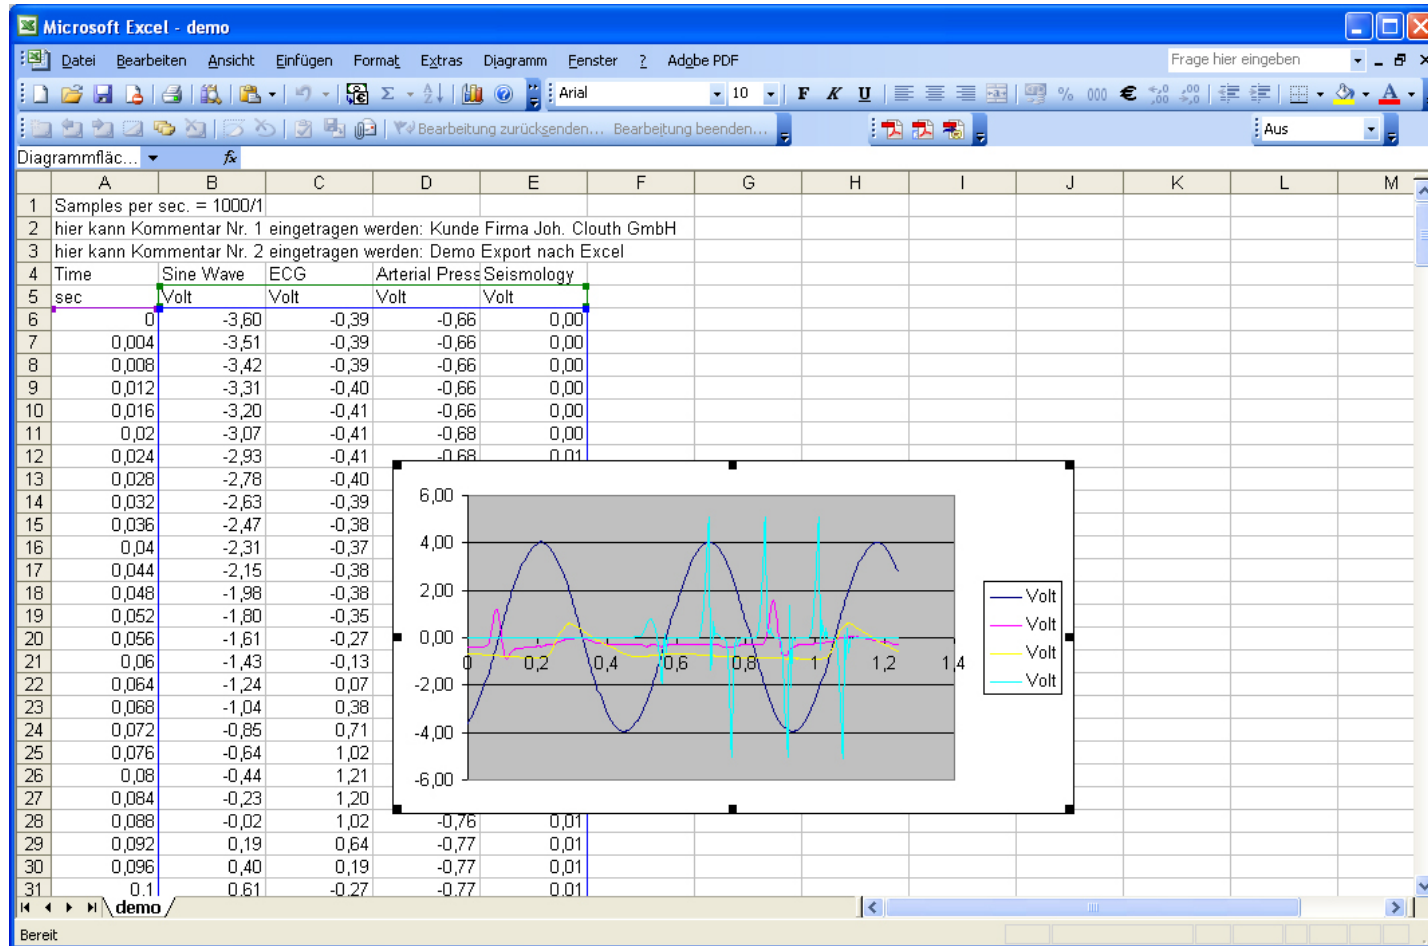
Microsoft Excel - demo

Datei Bearbeiten Ansicht Einfügen Format Extras Diagramm Fenster ? Adobe PDF

Frage hier eingeben

Arial 10 F K U

Bearbeitung zurücksenden... Bearbeitung beenden...

Aus

Diagrammfläc...

|  | A | B | C | D | E | F | G | H | I | J | K | L | M |
|---|---|---|---|---|---|---|---|---|---|---|---|---|---|
| 1 | Samples per sec. = 1000/1 | | | | | | | | | | | | |
| 2 | hier kann Kommentar Nr. 1 eingetragen werden: Kunde Firma Joh. Clouth GmbH | | | | | | | | | | | | |
| 3 | hier kann Kommentar Nr. 2 eingetragen werden: Demo Export nach Excel | | | | | | | | | | | | |
| 4 | Time | Sine Wave | ECG | Arterial Press | Seismology | | | | | | | | |
| 5 | sec | Volt | Volt | Volt | Volt | | | | | | | | |
| 6 | 0 | -3,60 | -0,39 | -0,66 | 0,00 | | | | | | | | |
| 7 | 0,004 | -3,51 | -0,39 | -0,66 | 0,00 | | | | | | | | |
| 8 | 0,008 | -3,42 | -0,39 | -0,66 | 0,00 | | | | | | | | |
| 9 | 0,012 | -3,31 | -0,40 | -0,66 | 0,00 | | | | | | | | |
| 10 | 0,016 | -3,20 | -0,41 | -0,66 | 0,00 | | | | | | | | |
| 11 | 0,02 | -3,07 | -0,41 | -0,68 | 0,00 | | | | | | | | |
| 12 | 0,024 | -2,93 | -0,41 | -0,68 | 0,01 | | | | | | | | |
| 13 | 0,028 | -2,78 | -0,40 | | | | | | | | | | |
| 14 | 0,032 | -2,63 | -0,39 | | | | | | | | | | |
| 15 | 0,036 | -2,47 | -0,38 | | | | | | | | | | |
| 16 | 0,04 | -2,31 | -0,37 | | | | | | | | | | |
| 17 | 0,044 | -2,15 | -0,38 | | | | | | | | | | |
| 18 | 0,048 | -1,98 | -0,38 | | | | | | | | | | |
| 19 | 0,052 | -1,80 | -0,35 | | | | | | | | | | |
| 20 | 0,056 | -1,61 | -0,27 | | | | | | | | | | |
| 21 | 0,06 | -1,43 | -0,13 | | | | | | | | | | |
| 22 | 0,064 | -1,24 | 0,07 | | | | | | | | | | |
| 23 | 0,068 | -1,04 | 0,38 | | | | | | | | | | |
| 24 | 0,072 | -0,85 | 0,71 | | | | | | | | | | |
| 25 | 0,076 | -0,64 | 1,02 | | | | | | | | | | |
| 26 | 0,08 | -0,44 | 1,21 | | | | | | | | | | |
| 27 | 0,084 | -0,23 | 1,20 | | | | | | | | | | |
| 28 | 0,088 | -0,02 | 1,02 | -0,76 | 0,01 | | | | | | | | |
| 29 | 0,092 | 0,19 | 0,64 | -0,77 | 0,01 | | | | | | | | |
| 30 | 0,096 | 0,40 | 0,19 | -0,77 | 0,01 | | | | | | | | |
| 31 | 0,1 | 0,61 | -0,27 | -0,77 | 0,01 | | | | | | | | |

6,00
4,00
2,00
0,00
-2,00
-4,00
-6,00
0 0,2 0,4 0,6 0,8 1 1,2 1,4

Volt
Volt
Volt
Volt

demo

Bereit